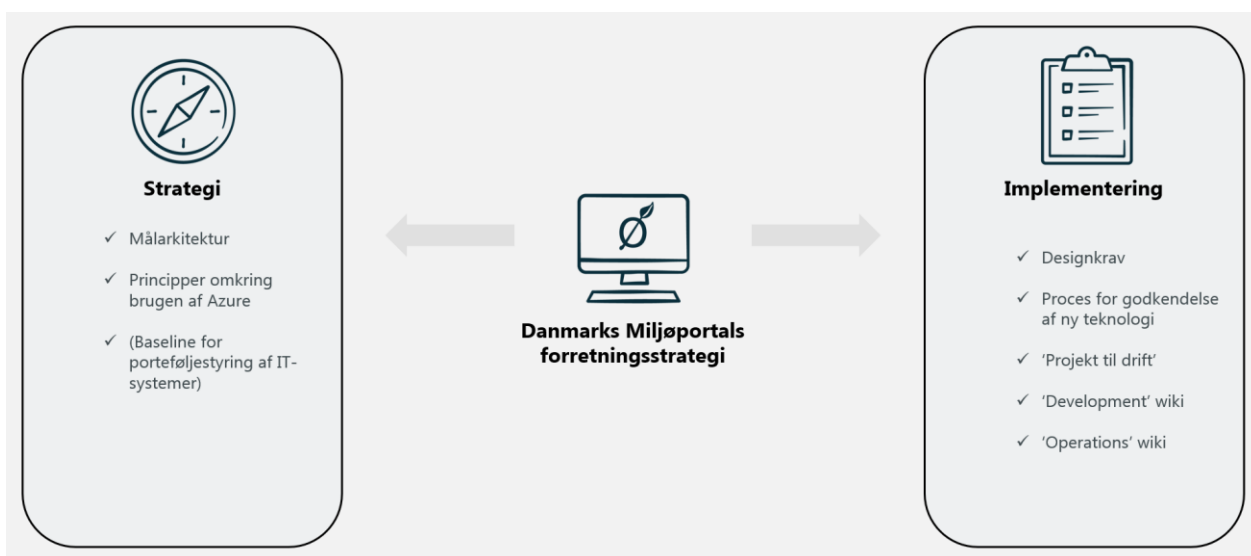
Strategi

✓ Målarkitektur

✓ Principper omkring brugen af Azure

✓ (Baseline for porteføljestyring af IT-systemer)

Ø

Danmarks Miljøportals forretningsstrategi

Implementering

✓ Designkrav

✓ Proces for godkendelse af ny teknologi

✓ 'Projekt til drift'

✓ 'Development' wiki

✓ 'Operations' wiki